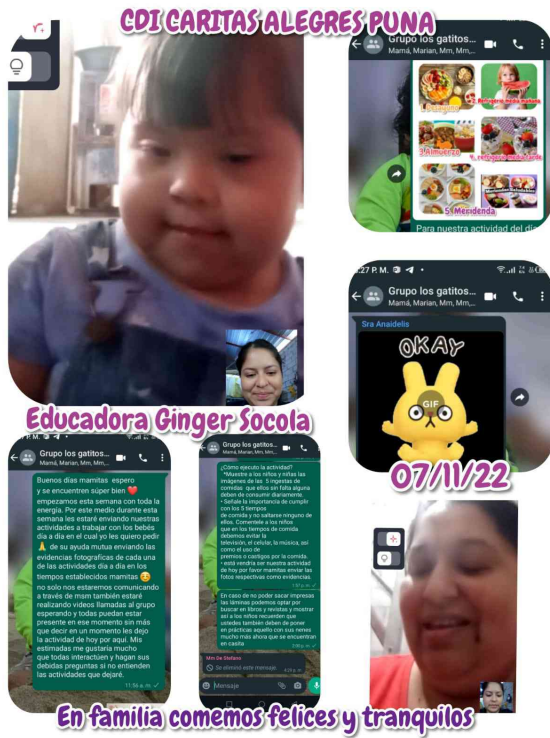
CDI CARITAS ALEGRES PUNA

Grupo los gatitos...
Mamá, Marian, Mm, Mm,...

1. Desayuno
2. Refrigerio media mañana
3. Almuerzo
4. Refrigerio media tarde
5. Merienda

Para nuestra actividad del día

5:27 P. M.
Grupo los gatitos...
Mamá, Marian, Mm, Mm,...
Sra Anaidelis
OKAY
GIF

Educadora Ginger Socola

07/11/22

Grupo los gatitos...
Mamá, Marian, Mm, Mm,...

Buenos días mamitas espero y se encuentren súper bien empezamos esta semana con toda la energía. Por este medio durante esta semana les estaré enviando nuestras actividades a trabajar con los bebés día a día en el cual yo les quiero pedir de su ayuda mutua enviando las evidencias fotográficas de cada una de las actividades día a día en los tiempos establecidos mamitas no solo nos estaremos comunicando a través de msm también estaré realizando videos llamadas al grupo esperando y todas puedan estar presente en ese momento sin más que decir en un momento les dejo la actividad de hoy por aquí. Mis estimadas me gustaría mucho que todas interactuen y hagan sus debidas preguntas si no entienden las actividades que dejaré.
11:56 a. m.

Grupo los gatitos...
Mamá, Marian, Mm, Mm,...

¿Cómo ejecuto la actividad?
*Muestre a los niños y niñas las imágenes de las 5 ingestas de comidas que ellos sin falta alguna deben de consumir diariamente.
• Señale la importancia de cumplir con los 5 tiempos de comida y no saltarse ninguno de ellos. Comentele a los niños que en los tiempos de comida debemos evitar la televisión, el celular, la música, así como el uso de premios o castigos por la comida.
• está rendira sor nuestra actividad de hoy por favor mamitas enviar las fotos respectivas como evidencias.
12:07 p. m.

En caso de no poder sacar impresas las láminas podemos optar por buscar en libros y revistas y mostrar así a los niños recuerden que ustedes también deben de poner en prácticas aquello con sus nenes mucho más ahora que se encuentran en casita
12:09 p. m.

Mm De Stefano
Se eliminó este mensaje 4:28 p. m.

Mensaje

En familia comemos felices y tranquilos